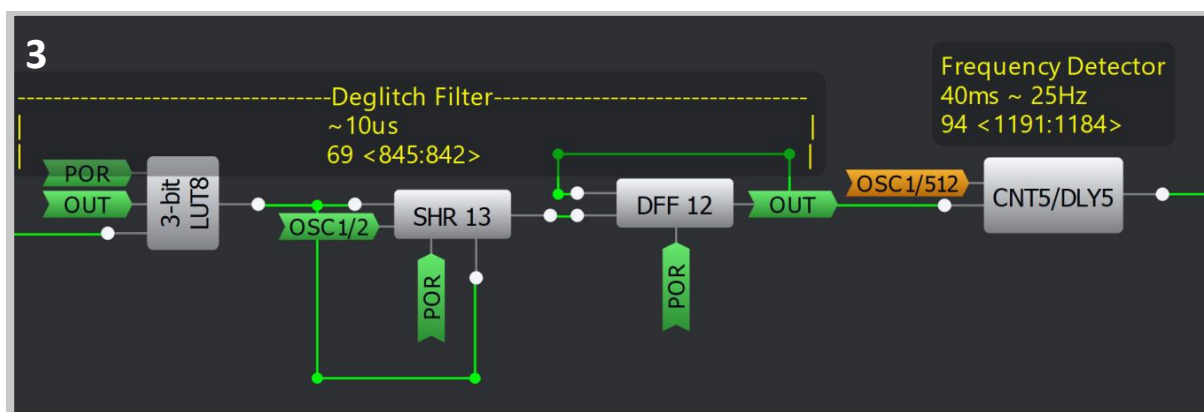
3

----------------------------------Deglitch Filter----------------------------------
| ~10us |
| 69 <845:842> |

Frequency Detector
40ms ~ 25Hz
94 <1191:1184>

POR
OUT
3-bit LUT8
OSC1/2
SHR 13
POR
DFF 12
POR
OUT
OSC1/512
CNT5/DLY5